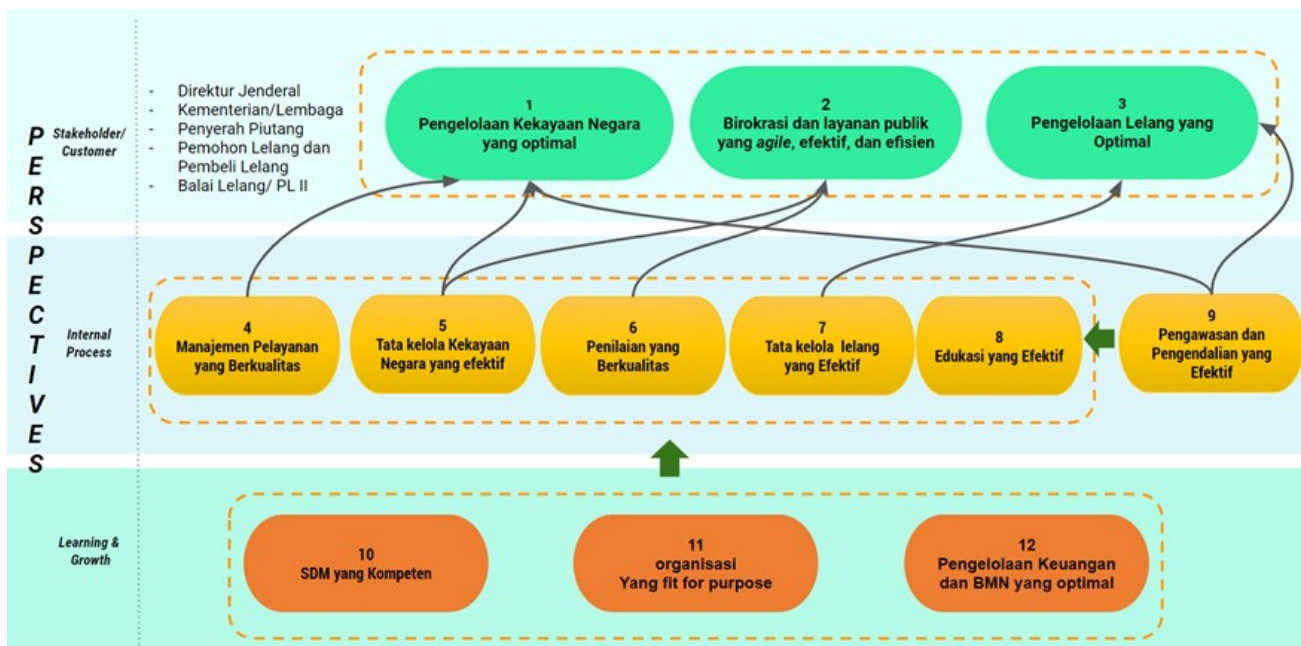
PERSPECTIVES

Stakeholder/ Customer

- Direktur Jenderal
- Kementerian/Lembaga
- Penyerah Piutang
- Pemohon Lelang dan Pembeli Lelang
- Balai Lelang/ PL II

1
Pengelolaan Kekayaan Negara yang optimal

2
Birokrasi dan layanan publik yang *agile*, efektif, dan efisien

3
Pengelolaan Lelang yang Optimal

Internal Process

4
Manajemen Pelayanan yang Berkualitas

5
Tata kelola Kekayaan Negara yang efektif

6
Penilaian yang Berkualitas

7
Tata kelola lelang yang Efektif

8
Edukasi yang Efektif

9
Pengawasan dan Pengendalian yang Efektif

Learning & Growth

10
SDM yang Kompeten

11
organisasi
Yang fit for purpose

12
Pengelolaan Keuangan dan BMN yang optimal